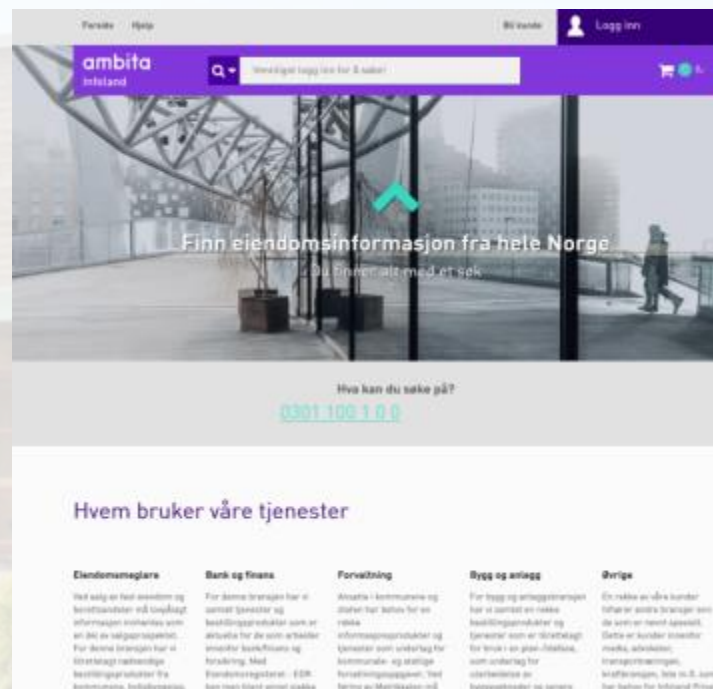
Forside Hjelp

Bli kunde Logg inn

ambita
Infoland

Vennligst logg inn for å søke!

Finn eiendomsinformasjon fra hele Norge
Du finner alt med et søk

Hva kan du søke på?
0301 100 1 0 0

Hvem bruker våre tjenester

Eiendomsmeglere
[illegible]

Bank og finans
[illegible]

Forvaltning
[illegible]

Bygg og anlegg
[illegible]

Øvrige
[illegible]